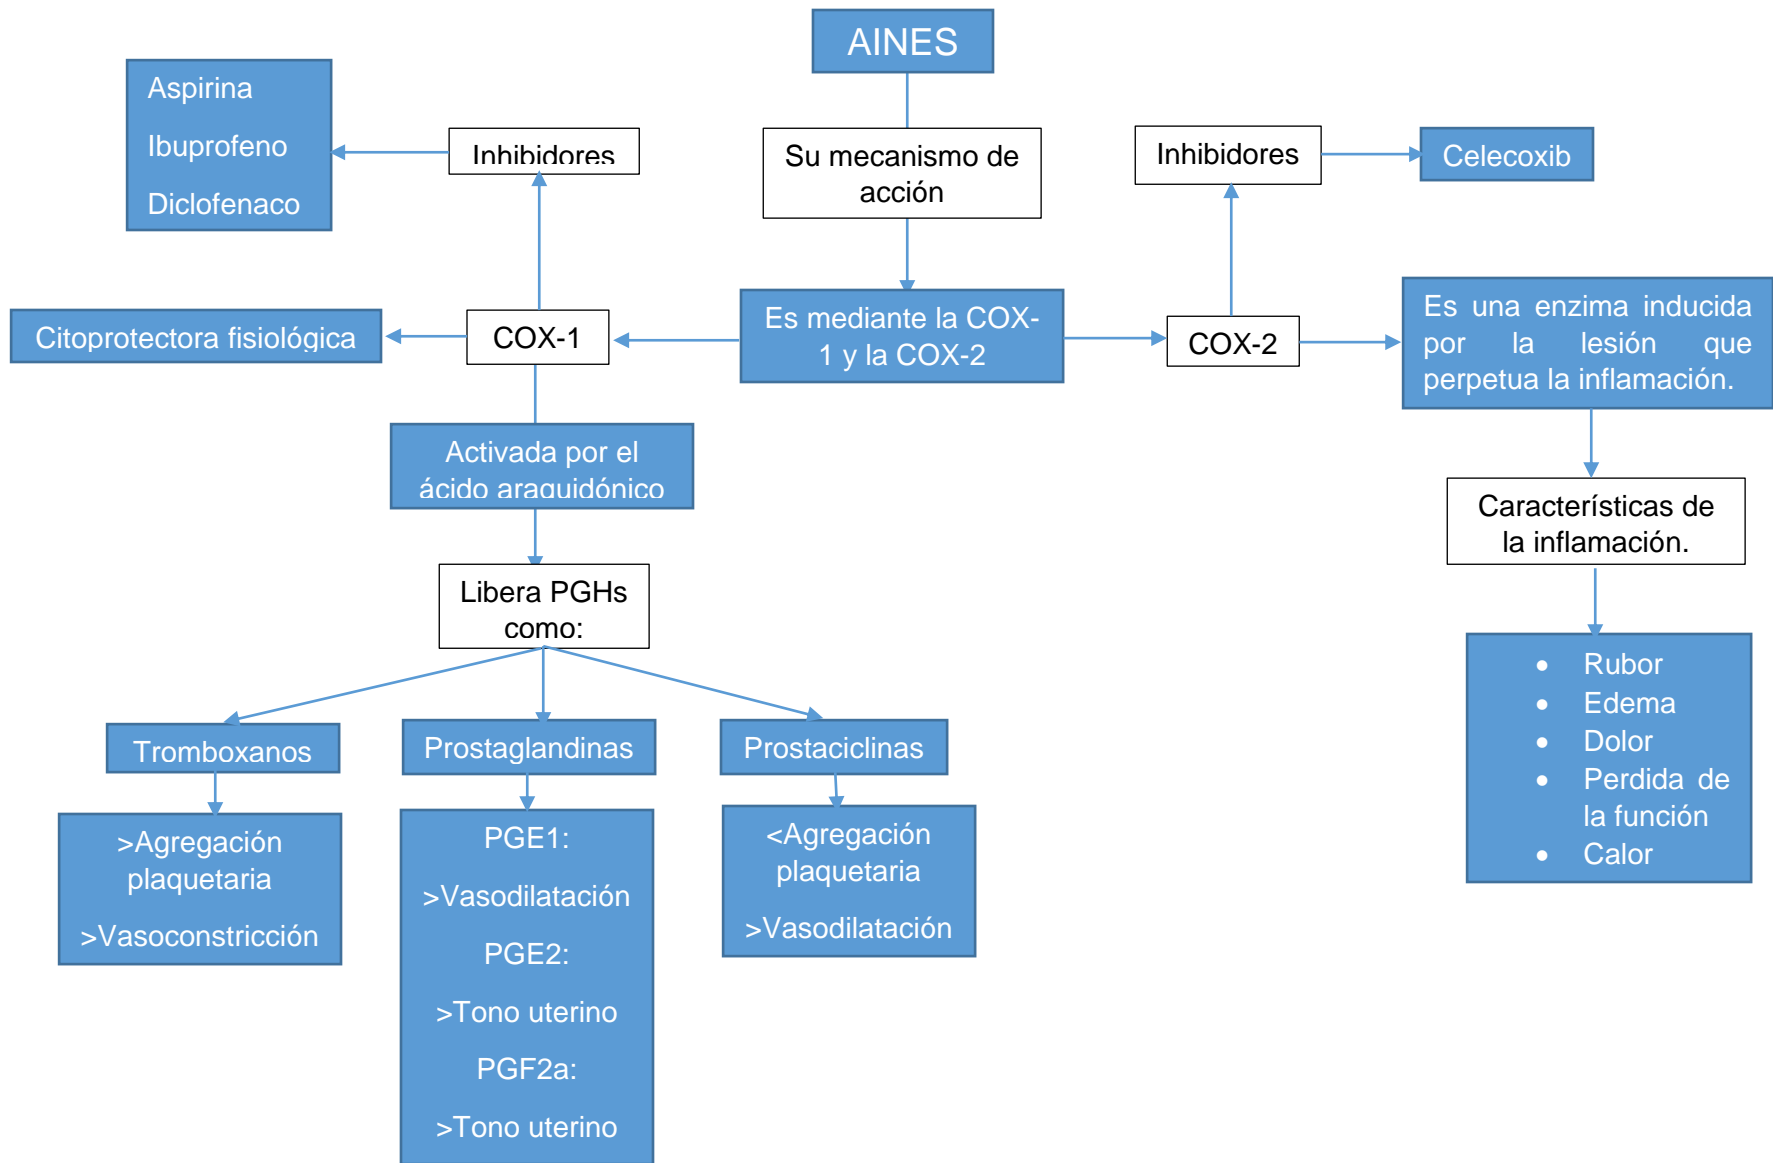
AINES

Su mecanismo de acción

Es mediante la COX-1 y la COX-2

Aspirina

Ibuprofeno

Diclofenaco

Inhibidores

Citoprotectora fisiológica

COX-1

Activada por el ácido araquidónico

Libera PGHs como:

Tromboxanos

>Agregación plaquetaria

>Vasoconstricción

Prostaglandinas

PGE1:

>Vasodilatación

PGE2:

>Tono uterino

PGF2a:

>Tono uterino

Prostaciclinas

<Agregación plaquetaria

>Vasodilatación

Inhibidores

Celecoxib

COX-2

Es una enzima inducida por la lesión que perpetua la inflamación.

Características de la inflamación.

- Rubor
- Edema
- Dolor
- Perdida de la función
- Calor